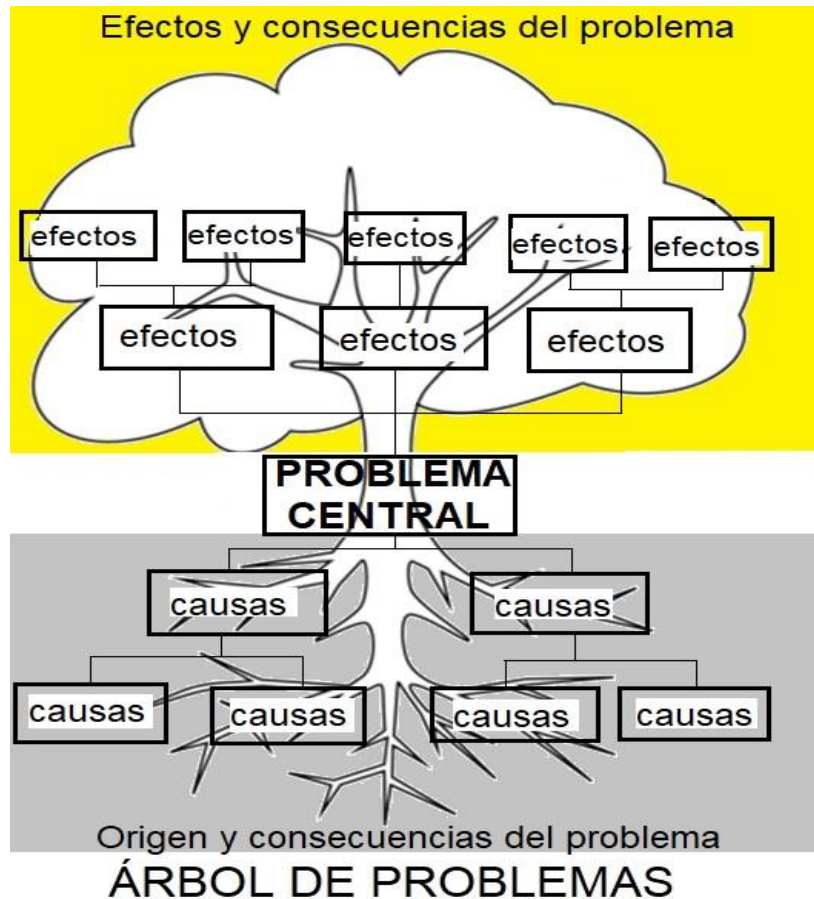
Efectos y consecuencias del problema

efectos

efectos

efectos

efectos

efectos

efectos

efectos

efectos

PROBLEMA CENTRAL

causas

causas

causas

causas

causas

causas

Origen y consecuencias del problema

ÁRBOL DE PROBLEMAS